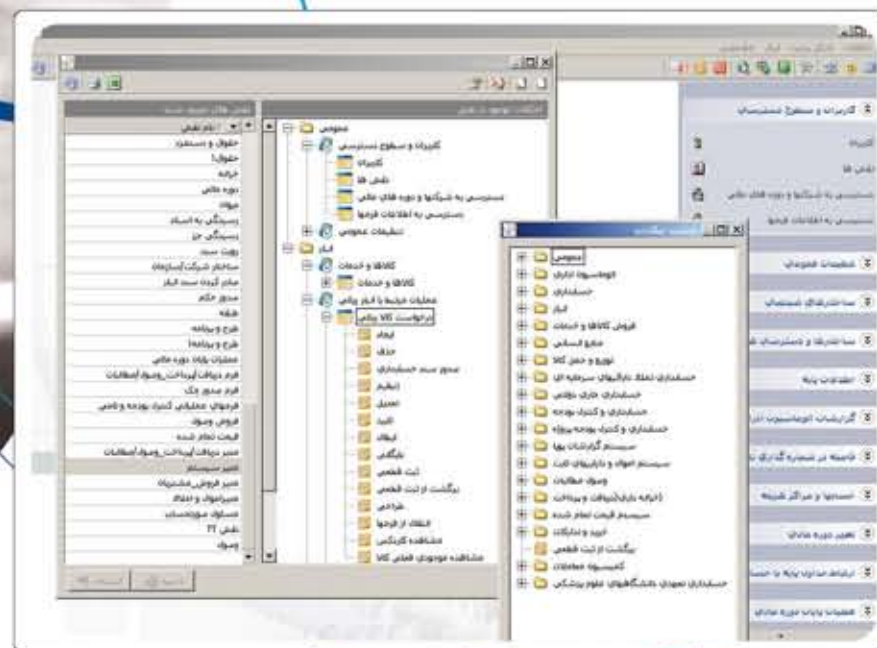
عمومی
کاربران و سطوح دسترسی
کاربران
نقش ها
دسترسی به شرکتها و دوره های مالی
دسترسی به اطلاعات فرمها
تنظیمات عمومی
انبار
کالاها و خدمات
کالاها و خدمات
عملیات خرید و انبار ریالی
درخواست کالا ریالی
ایجاد
حذف
صدور سند حسابداری
تنظیم
تعدیل
الصاق
ابطال
بایگانی
ثبت قطعی
برگشت از ثبت قطعی
طراحی
انتقال از فرمها
مشاهده گزارش
مشاهده موجودی فعلی کالا

نام نقش
حقوق و دستمزد
حقوق1
خزانه
دوره مالی
مواد
رسیدگی به اسناد
رسیدگی جز
روئیت سند
ساختار شرکت/سازمان
مدیر گروه سند انبار
صدور حکم
طرح و برنامه
طرح و برنامه1
عملیات پایان دوره مالی
فرم دریافت/پرداخت_وصول/مطالبات
فرم صدور چک
فرمهای عملیاتی کنترل بودجه و تامین
فروش وصول
قیمت تمام شده
مدیر دریافت/پرداخت_وصول/مطالبات
مدیر سیستم
مدیر فروش مشتریان
مدیراموال و اعتبار
مسئول موجودیها
نقش 21
وصول

عمومی
اتوماسیون اداری
حسابداری
انبار
فروش کالاها و خدمات
منابع انسانی
توزیع و حمل کالا
حسابداری تعهدی دانشگاههای سرمایه ای
حسابداری جاری دولتی
حسابداری و کنترل بودجه
حسابداری و کنترل بودجه پروژه
سیستم گزارشات پویا
سیستم اموال و داراییهای ثابت
وصول مطالبات
خزانه داری(دریافت و پرداخت)
سیستم قیمت تمام شده
خرید و تدارکات
برگشت از ثبت قطعی
کمیسیون معاملات
حسابداری تعهدی دانشگاههای علوم پزشکی

کاربران و سطوح دسترسی
کاربران
نقش ها
دسترسی به شرکتها و دوره های مالی
دسترسی به اطلاعات فرمها
تنظیمات عمومی
ساختارهای سیستمی
ساختارها و دسترسیهای ش
اطلاعات پایه
گزارشات اتوماسیون ادا
قاصله در شجره گذاری د
استانها و مراکز شعبه
تغییر دوره مالی
ارتباط مدارک پایه با حسا
عملیات پایان دوره مالی